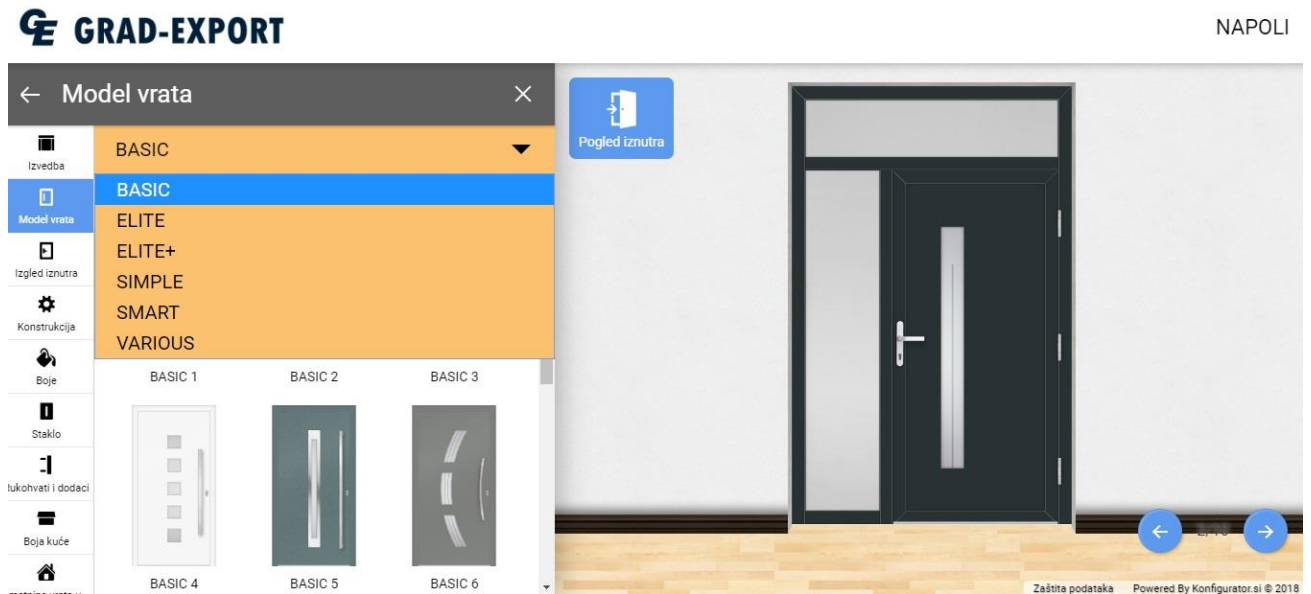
GE GRAD-EXPORT

NAPOLI

← Model vrata ×

Izvedba
Model vrata
Izgled iznutra
Konstrukcija
Boje
Staklo
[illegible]ukohvati i dodaci
Boja kuće
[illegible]

BASIC

BASIC
ELITE
ELITE+
SIMPLE
SMART
VARIOUS

BASIC 1
BASIC 2
BASIC 3
BASIC 4
BASIC 5
BASIC 6

Pogled iznutra

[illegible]

Zaštita podataka
Powered By Konfigurator.si © 2018